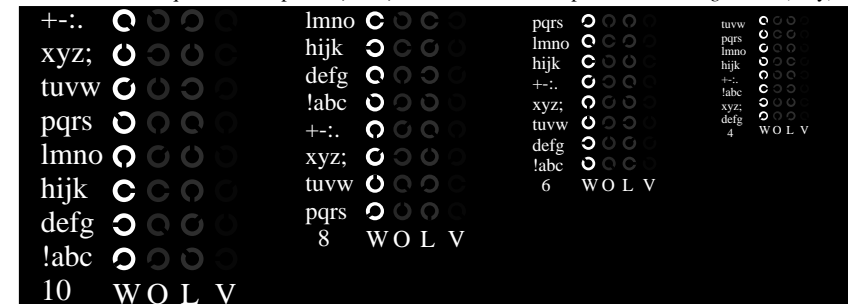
+-:.
xyz;
tuvw
pqrs
lmno
hijk
defg
!abc
10 W O L V

lmno
hijk
defg
!abc
+-:.
xyz;
tuvw
pqrs
8 W O L V

pqrs
lmno
hijk
+-:.
xyz;
tuvw
defg
!abc
6 W O L V

tuvw
pqrs
lmno
hijk
+-:.
!abc
xyz;
defg
4 W O L V